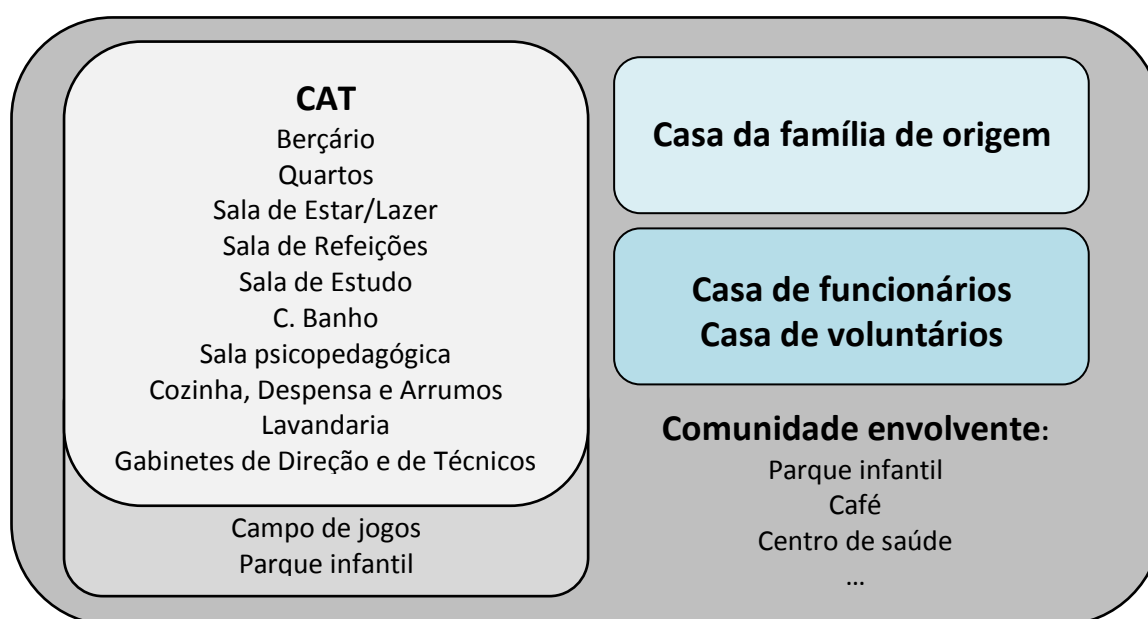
CAT
Berçário
Quartos
Sala de Estar/Lazer
Sala de Refeições
Sala de Estudo
C. Banho
Sala psicopedagógica
Cozinha, Despensa e Arrumos
Lavandaria
Gabinetes de Direção e de Técnicos

Campo de jogos
Parque infantil

Casa da família de origem

Casa de funcionários
Casa de voluntários

Comunidade envolvente:
Parque infantil
Café
Centro de saúde
…